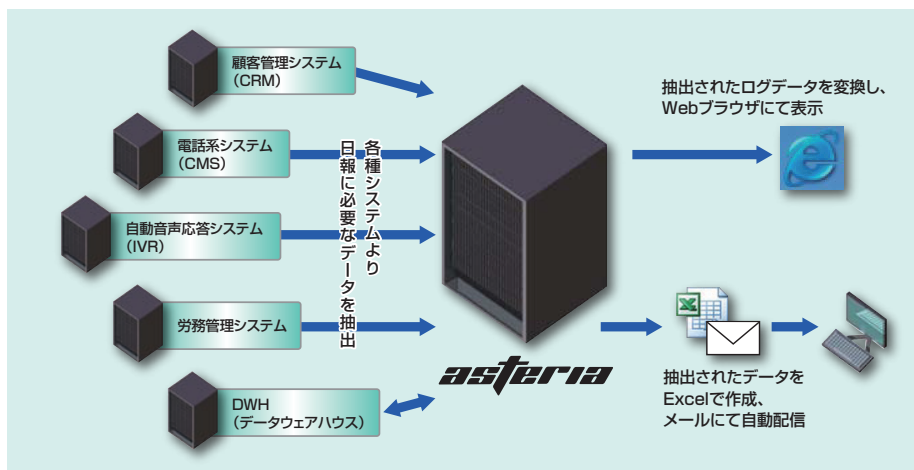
顧客管理システム
（CRM）

電話系システム
（CMS）

自動音声応答システム
（IVR）

労務管理システム

DWH
（データウェアハウス）

各種システムより
日報に必要なデータを抽出

asteria

抽出されたログデータを変換し、
Webブラウザにて表示

抽出されたデータを
Excelで作成、
メールにて自動配信